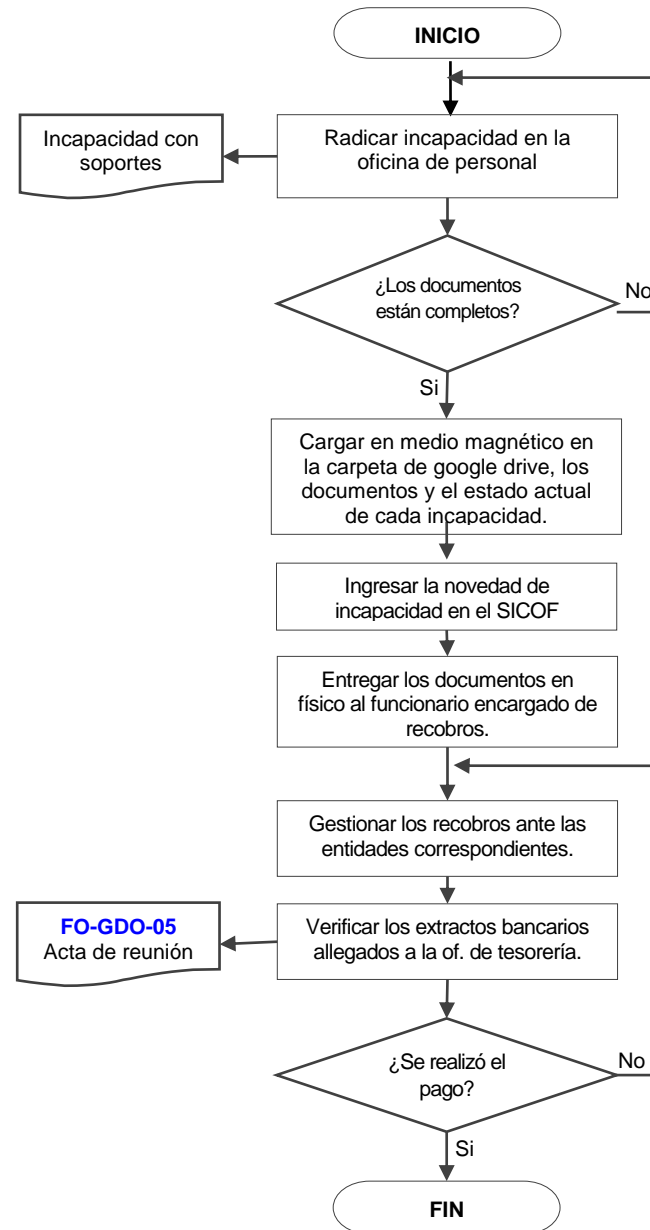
INICIO

Incapacidad con soportes

Radicar incapacidad en la oficina de personal

¿Los documentos están completos?

No

Si

Cargar en medio magnético en la carpeta de google drive, los documentos y el estado actual de cada incapacidad.

Ingresar la novedad de incapacidad en el SICOF

Entregar los documentos en físico al funcionario encargado de recobros.

Gestionar los recobros ante las entidades correspondientes.

FO-GDO-05
Acta de reunión

Verificar los extractos bancarios allegados a la of. de tesorería.

¿Se realizó el pago?

No

Si

FIN